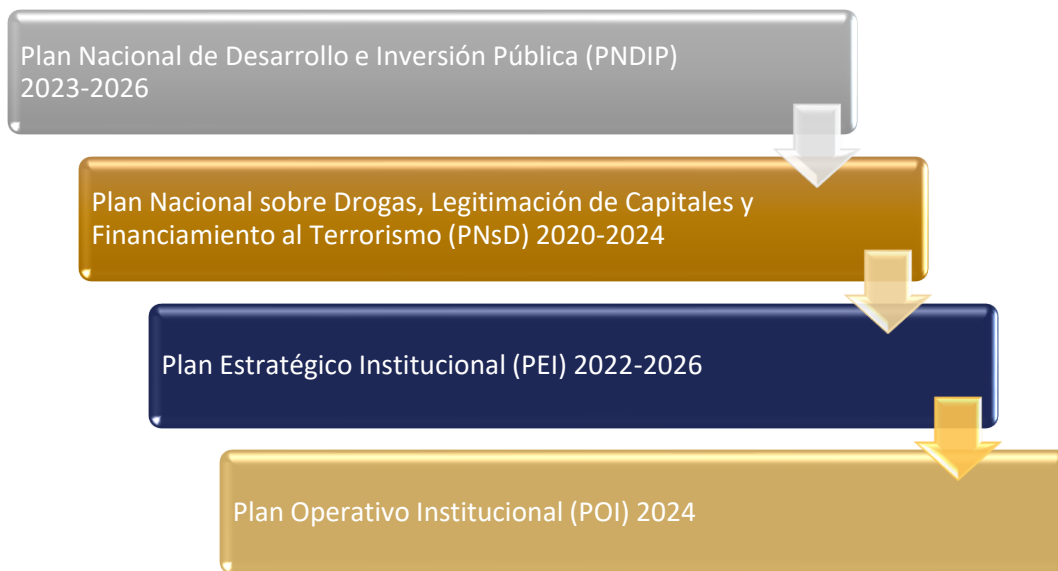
Plan Nacional de Desarrollo e Inversión Pública (PNDIP) 2023-2026

Plan Nacional sobre Drogas, Legitimación de Capitales y Financiamiento al Terrorismo (PNsD) 2020-2024

Plan Estratégico Institucional (PEI) 2022-2026

Plan Operativo Institucional (POI) 2024